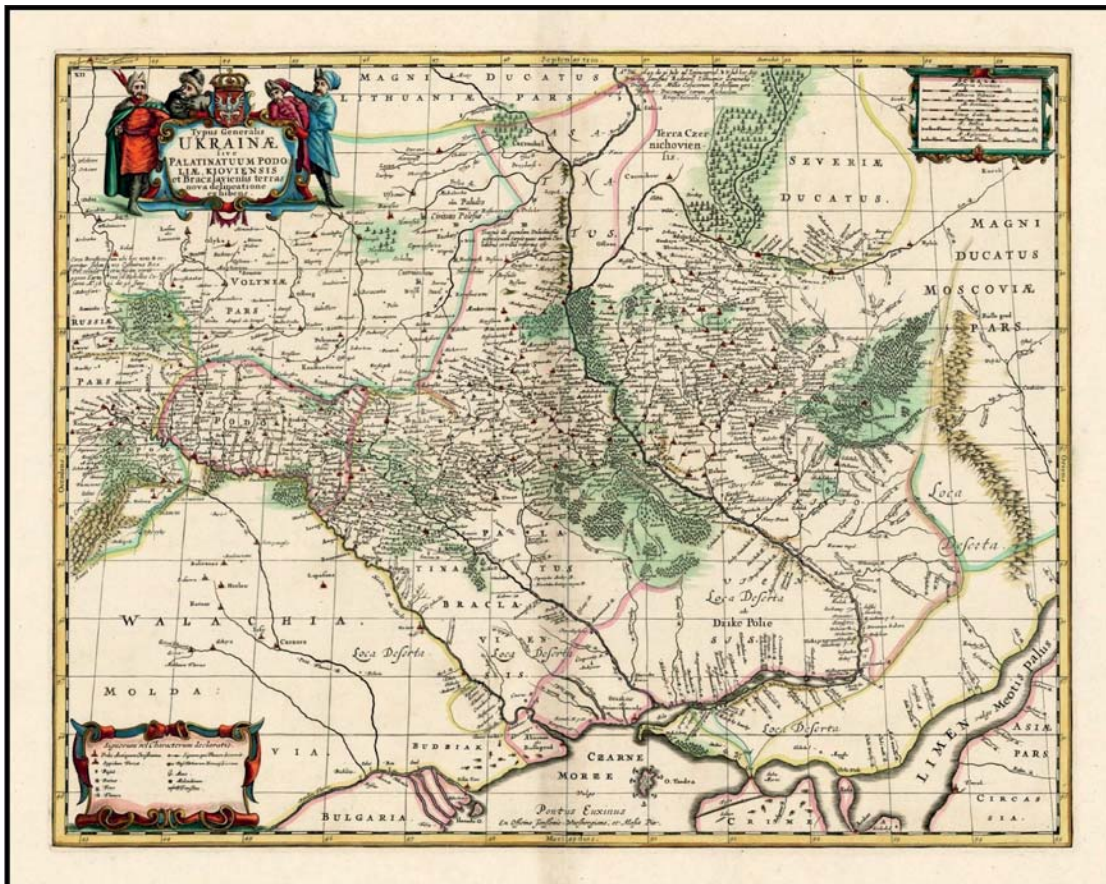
Typus Generalis
UKRAINÆ
sive
PALATINATUUM PODOLIÆ, KIOVIENSIS et Braczlaviensis terras
nova delineatione exhibens

MAGNI DUCATUS LITHUANIÆ PARS

Terra Czernichoviensis

SEVERIÆ DUCATUS.

MAGNI DUCATUS MOSCOVIÆ PARS.

VOLINIÆ PARS

RUSSIÆ PARS

PODOLIA

PALATINATUS BRACLAVIENSIS

KIOVIA

Loca Deserta

Loca Deserta
Dzike Polie

Loca Deserta

Loca Deserta

Loca Deserta

WALACHIA.

MOLDAVIA.

BUDSIAK

BULGARIA

CZARNE MORZE

Pontus Euxinus

Ex officina Joannis Janssonii

LIMEN Meotis Palus

ASIÆ PARS

CIRCASSIA.

CRIM

Signorum vel Characterum declaratio.

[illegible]